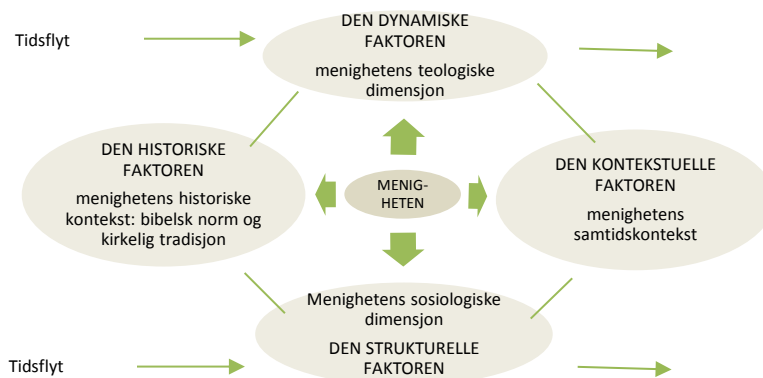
Tidsflyt

DEN DYNAMISKE FAKTOREN

menighetens teologiske dimensjon

DEN HISTORISKE FAKTOREN

menighetens historiske kontekst: bibelsk norm og kirkelig tradisjon

MENIGHETEN

DEN KONTEKSTUELLE FAKTOREN

menighetens samtidskontekst

Menighetens sosiologiske dimensjon

DEN STRUKTURELLE FAKTOREN

Tidsflyt